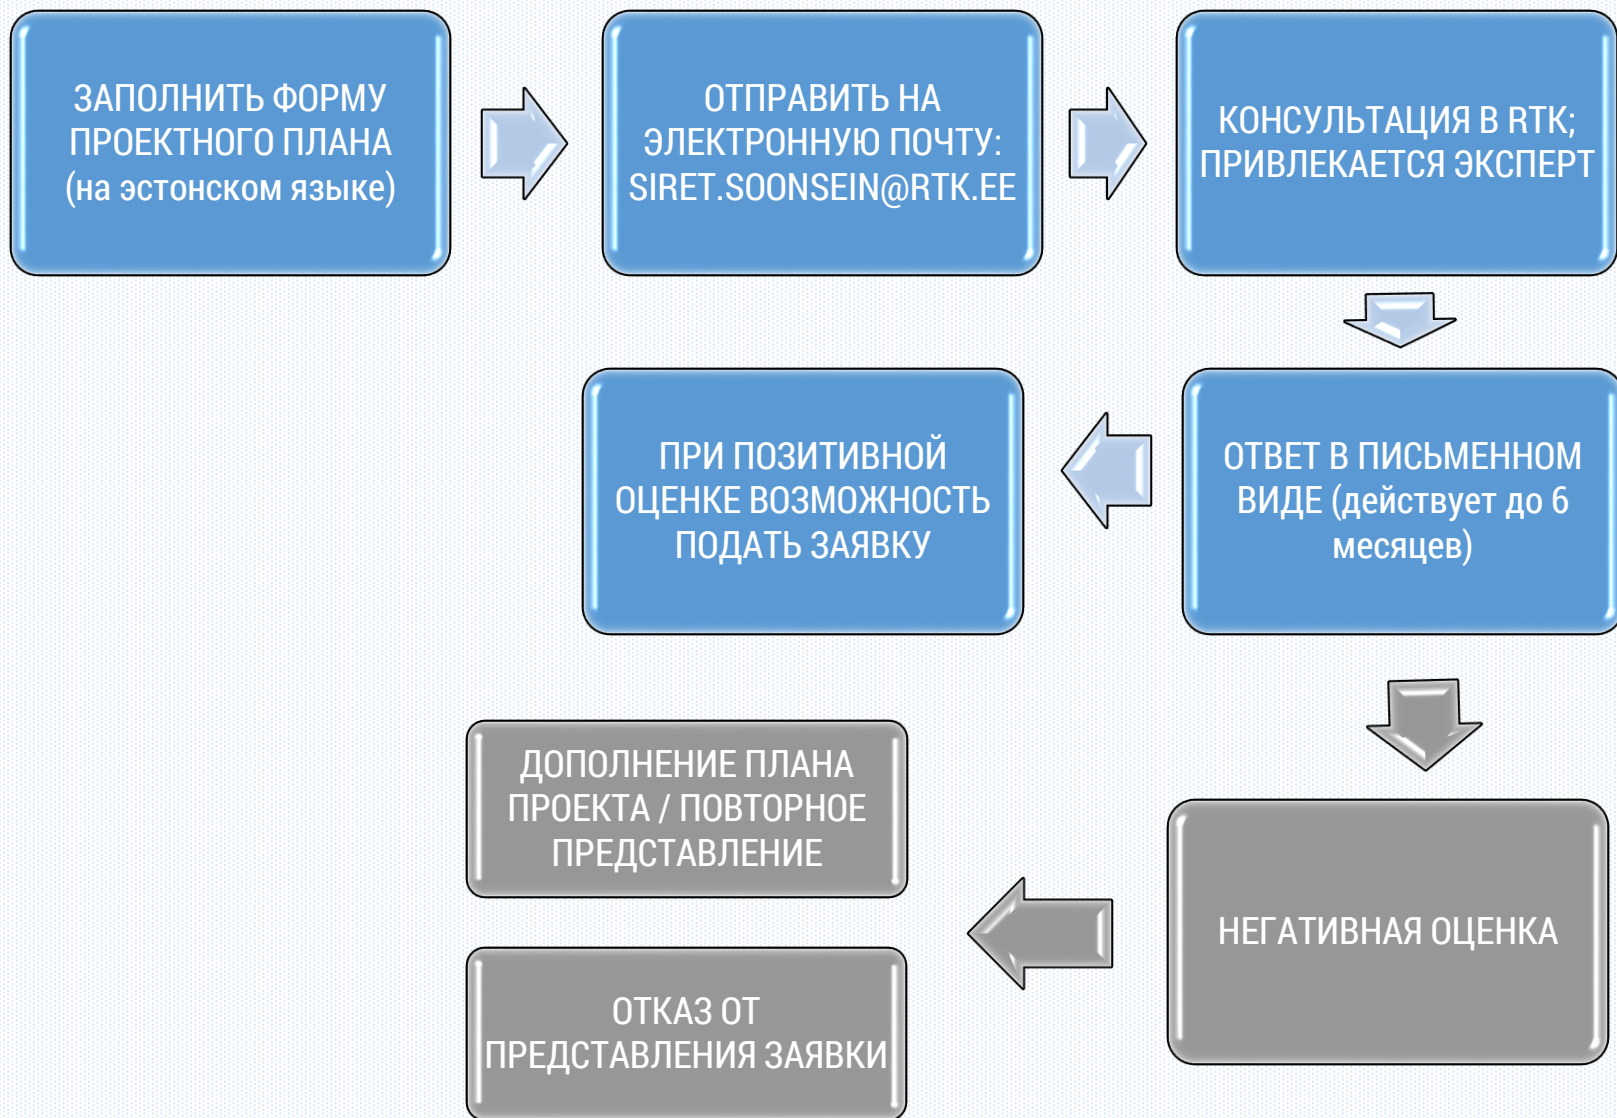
ЗАПОЛНИТЬ ФОРМУ ПРОЕКТНОГО ПЛАНА (на эстонском языке)

ОТПРАВИТЬ НА ЭЛЕКТРОННУЮ ПОЧТУ: SIRET.SOONSEIN@RTK.EE

КОНСУЛЬТАЦИЯ В RTK; ПРИВЛЕКАЕТСЯ ЭКСПЕРТ

ОТВЕТ В ПИСЬМЕННОМ ВИДЕ (действует до 6 месяцев)

ПРИ ПОЗИТИВНОЙ ОЦЕНКЕ ВОЗМОЖНОСТЬ ПОДАТЬ ЗАЯВКУ

НЕГАТИВНАЯ ОЦЕНКА

ДОПОЛНЕНИЕ ПЛАНА ПРОЕКТА / ПОВТОРНОЕ ПРЕДСТАВЛЕНИЕ

ОТКАЗ ОТ ПРЕДСТАВЛЕНИЯ ЗАЯВКИ